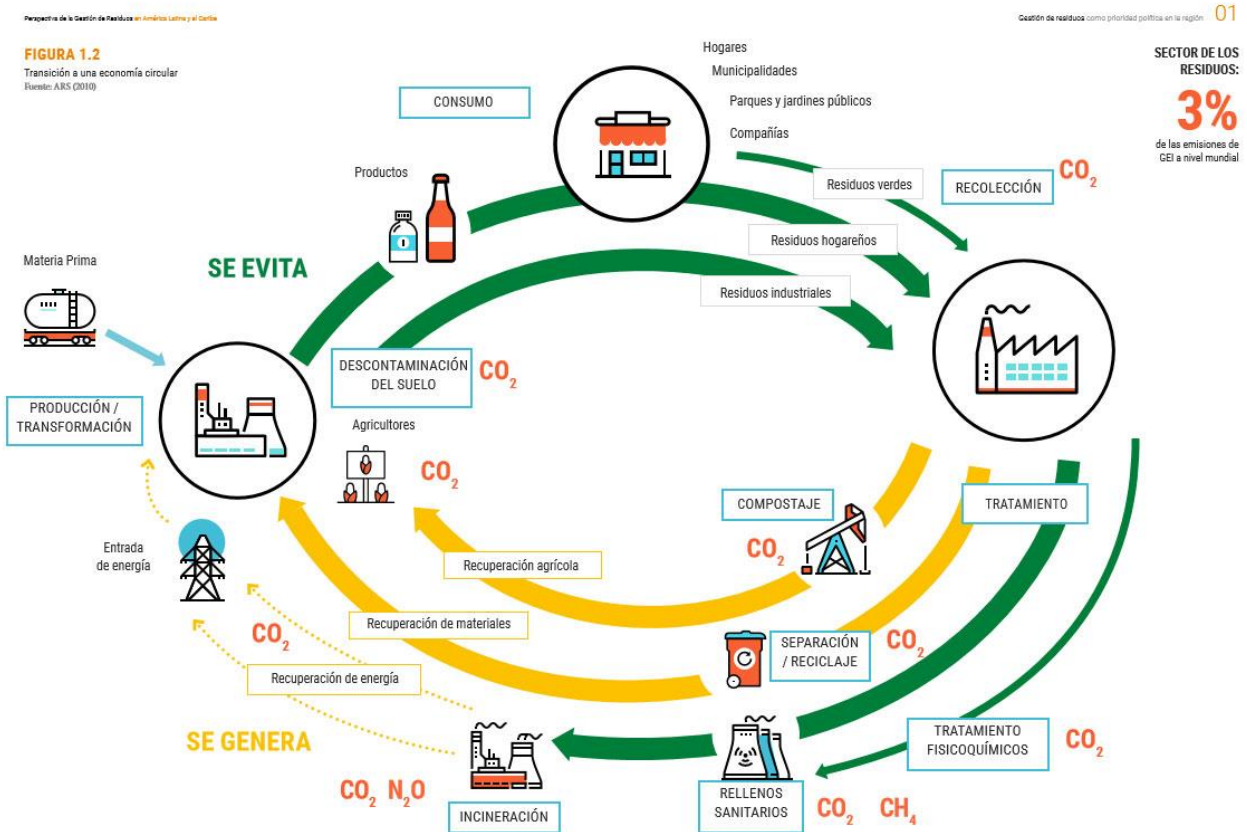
Perspectiva de la Gestión de Residuos en América Latina y el Caribe

Gestión de residuos como prioridad política en la región 01

FIGURA 1.2
Transición a una economía circular
Fuente: ARS (2010)

SECTOR DE LOS RESIDUOS:
3%
de las emisiones de GEI a nivel mundial

Hogares
Municipalidades
Parques y jardines públicos
Compañías

CONSUMO

Productos

Residuos verdes

RECOLECCIÓN $CO_2$

Residuos hogareños

Residuos industriales

Materia Prima

SE EVITA

DESCONTAMINACIÓN DEL SUELO $CO_2$

PRODUCCIÓN / TRANSFORMACIÓN

Agricultores

$CO_2$

COMPOSTAJE

TRATAMIENTO

$CO_2$

Entrada de energía

Recuperación agrícola

Recuperación de materiales

SEPARACIÓN / RECICLAJE $CO_2$

$CO_2$

Recuperación de energía

SE GENERA

TRATAMIENTO FISICOQUÍMICOS $CO_2$

$CO_2$ $N_2O$

INCINERACIÓN

RELLENOS SANITARIOS $CO_2$ $CH_4$